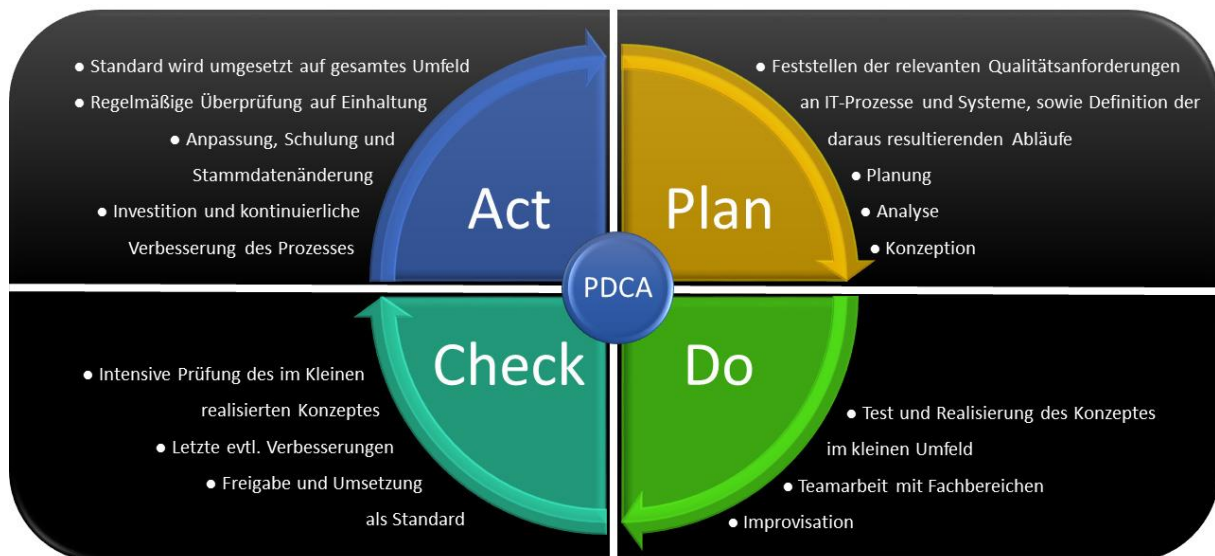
● Standard wird umgesetzt auf gesamtes Umfeld
● Regelmäßige Überprüfung auf Einhaltung
● Anpassung, Schulung und Stammdatenänderung
● Investition und kontinuierliche Verbesserung des Prozesses

Act

Plan

● Feststellen der relevanten Qualitätsanforderungen an IT-Prozesse und Systeme, sowie Definition der daraus resultierenden Abläufe
● Planung
● Analyse
● Konzeption

PDCA

Check

Do

● Intensive Prüfung des im Kleinen realisierten Konzeptes
● Letzte evtl. Verbesserungen
● Freigabe und Umsetzung als Standard

● Test und Realisierung des Konzeptes im kleinen Umfeld
● Teamarbeit mit Fachbereichen
● Improvisation